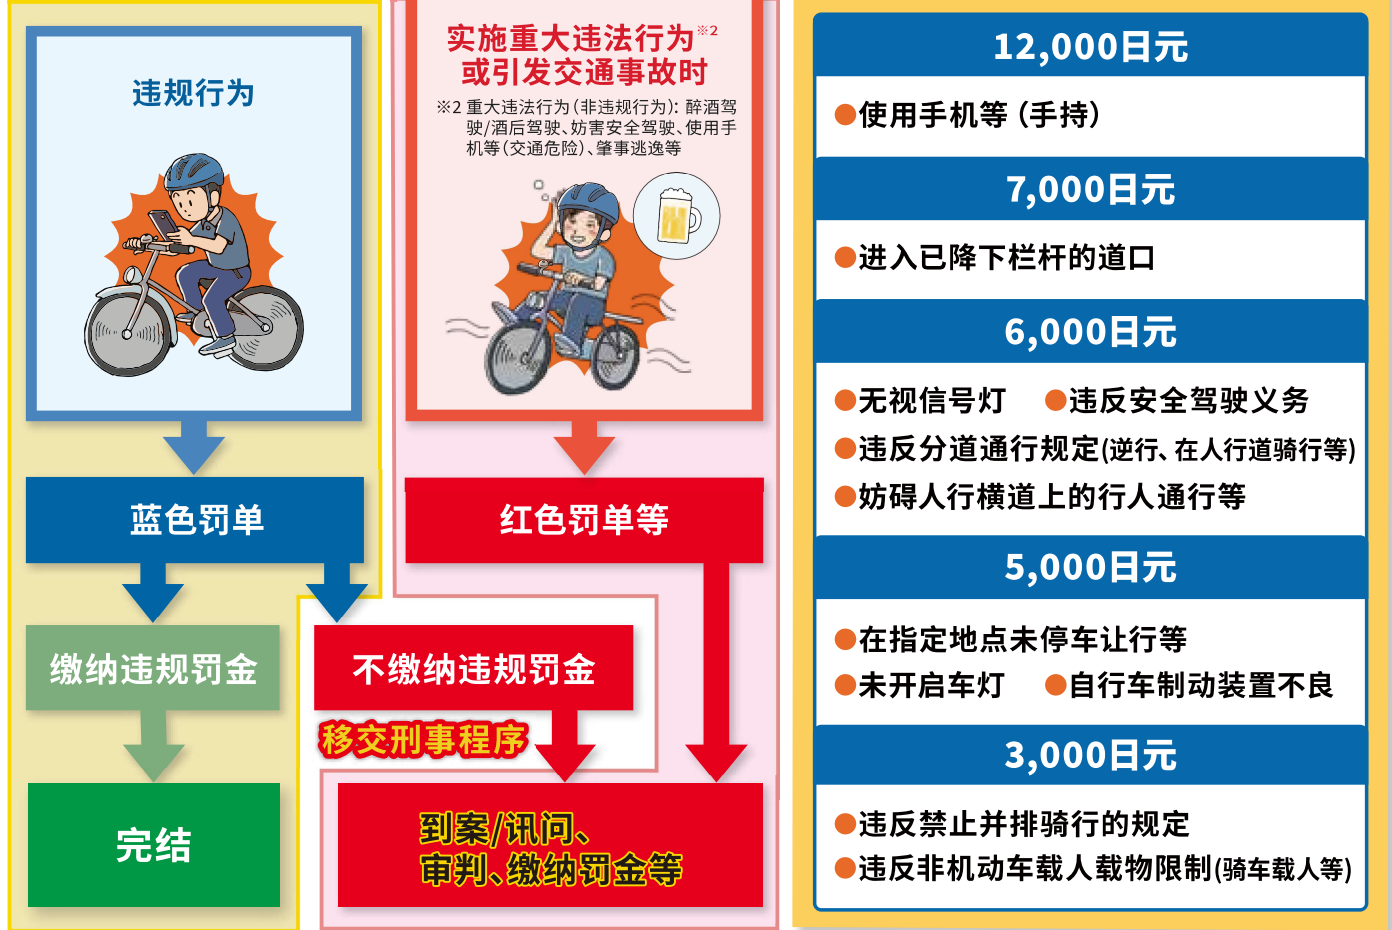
违规行为

实施重大违法行为※2
或引发交通事故时

※2 重大违法行为（非违规行为）：醉酒驾驶/酒后驾驶、妨害安全驾驶、使用手机等（交通危险）、肇事逃逸等

蓝色罚单

红色罚单等

缴纳违规罚金

不缴纳违规罚金

移交刑事程序

完结

到案/讯问、
审判、缴纳罚金等

12,000日元

●使用手机等（手持）

7,000日元

●进入已降下栏杆的道口

6,000日元

●无视信号灯　●违反安全驾驶义务
●违反分道通行规定(逆行、在人行道骑行等)
●妨碍人行横道上的行人通行等

5,000日元

●在指定地点未停车让行等
●未开启车灯　●自行车制动装置不良

3,000日元

●违反禁止并排骑行的规定
●违反非机动车载人载物限制(骑车载人等)